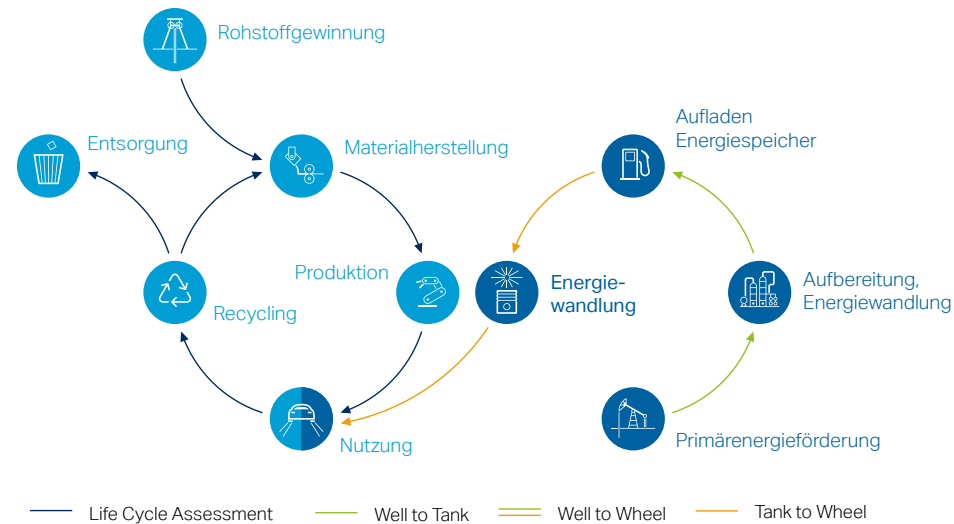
Rohstoffgewinnung

Entsorgung

Materialherstellung

Aufladen Energiespeicher

Produktion

Energiewandlung

Aufbereitung, Energiewandlung

Recycling

Nutzung

Primärenergieförderung

Life Cycle Assessment

Well to Tank

Well to Wheel

Tank to Wheel